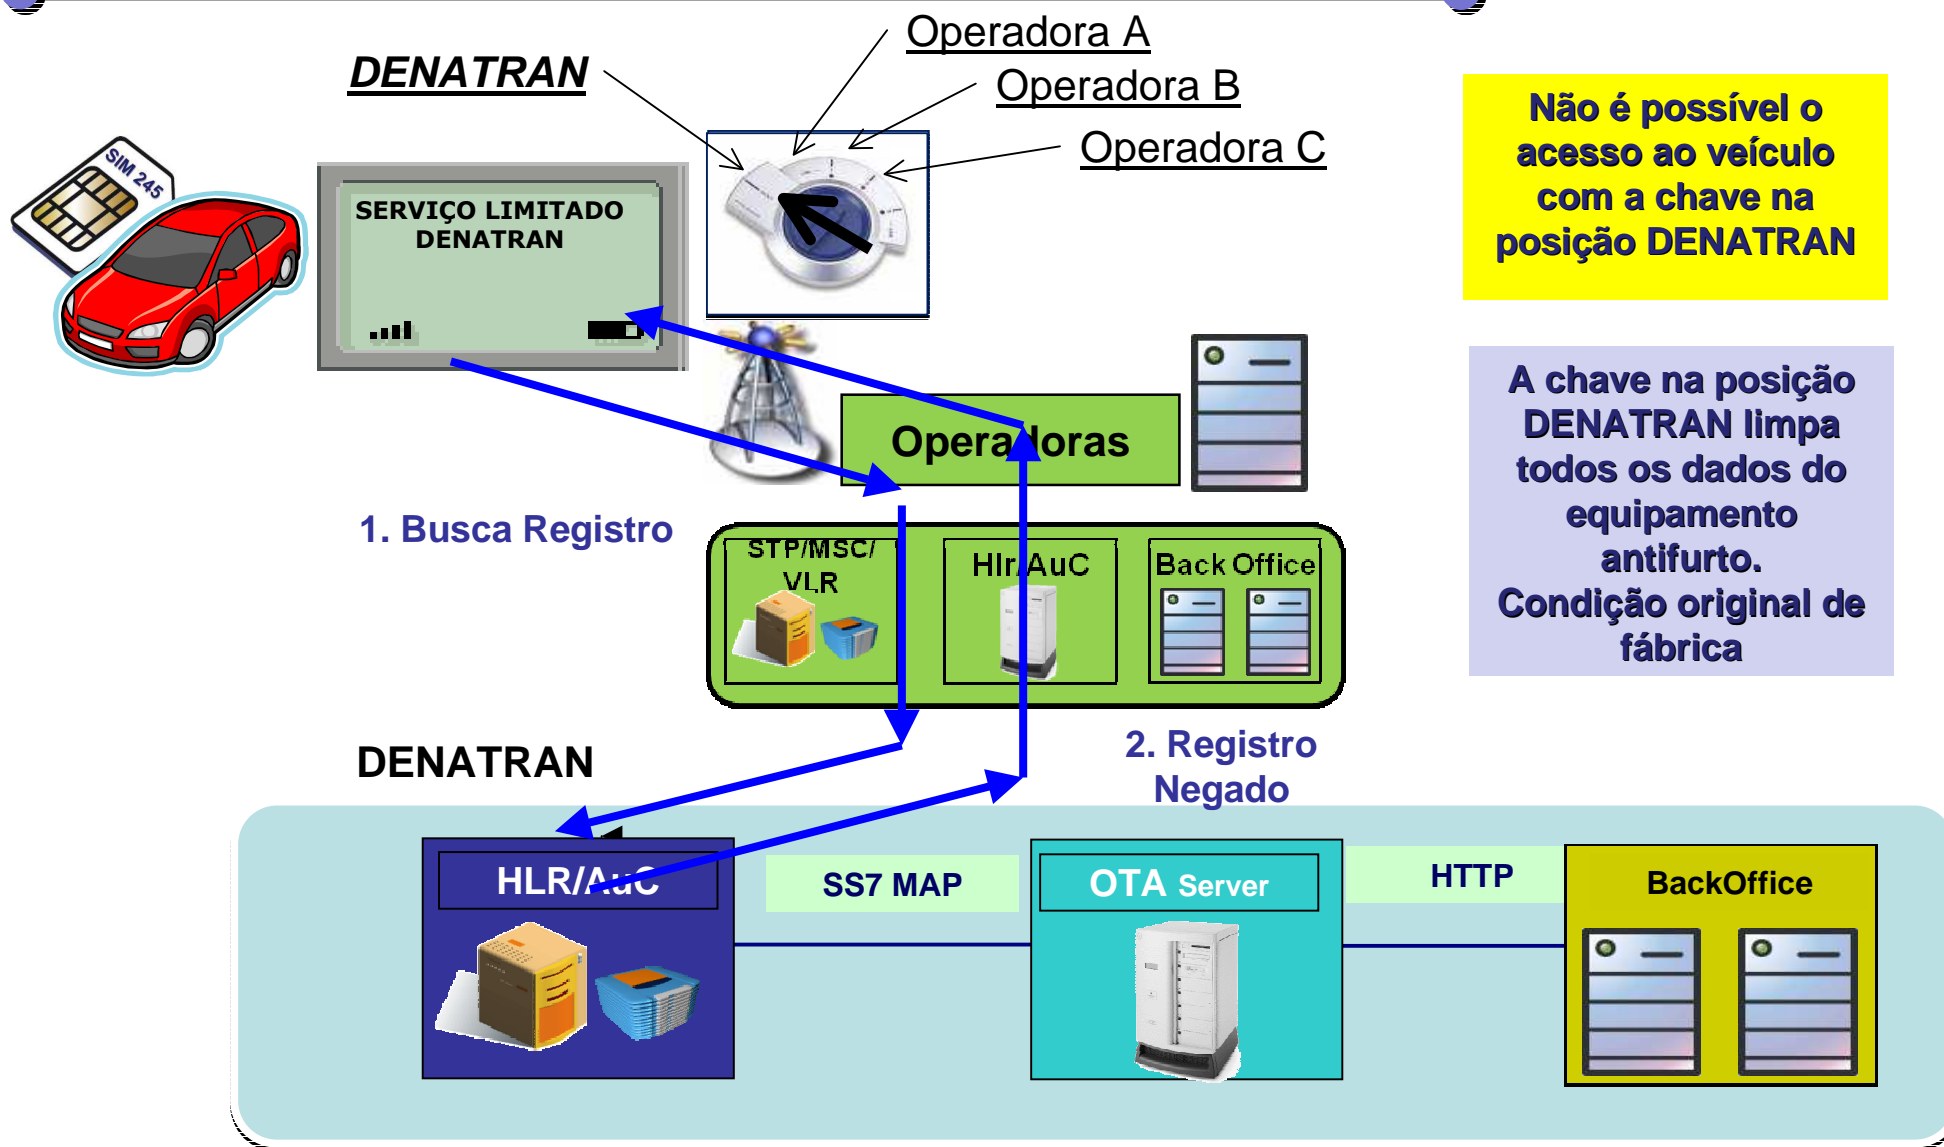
DENATRAN

Operadora A

Operadora B

Operadora C

Não é possível o acesso ao veículo com a chave na posição DENATRAN

SIM 245

SERVIÇO LIMITADO DENATRAN

Operadoras

A chave na posição DENATRAN limpa todos os dados do equipamento antifurto. Condição original de fábrica

1. Busca Registro

STP/MSC/ VLR

Hlr/AuC

Back Office

DENATRAN

2. Registro Negado

HLR/AuC

SS7 MAP

OTA Server

HTTP

BackOffice